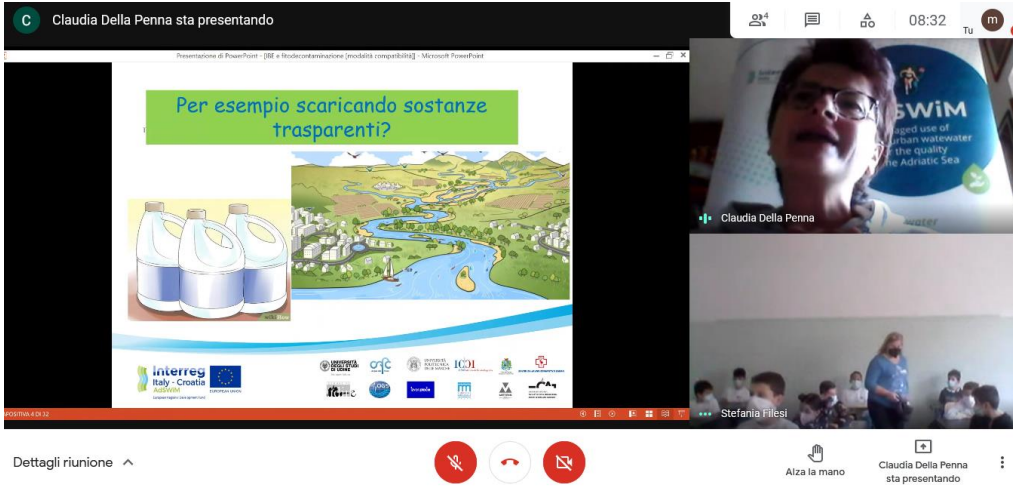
C Claudia Della Penna sta presentando

4

08:32

Tu m

Presentazione di PowerPoint - [IBE e fitodecontaminazione [modalità compatibilità]] - Microsoft PowerPoint

Per esempio scaricando sostanze trasparenti?

Interreg Italy - Croatia AdSWiM European Regional Development Fund

EUROPEAN UNION

UNIVERSITÀ DEGLI STUDI DI UDINE

UNIVERSITÀ POLITECNICA DELLE MARCHE

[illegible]

DIAPOSITIVA 4 DI 32

SWiM
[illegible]aged use of
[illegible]rban wastewater
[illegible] the quality
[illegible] Adriatic Sea

Claudia Della Penna

Stefania Filesi

Dettagli riunione

Alza la mano

Claudia Della Penna sta presentando